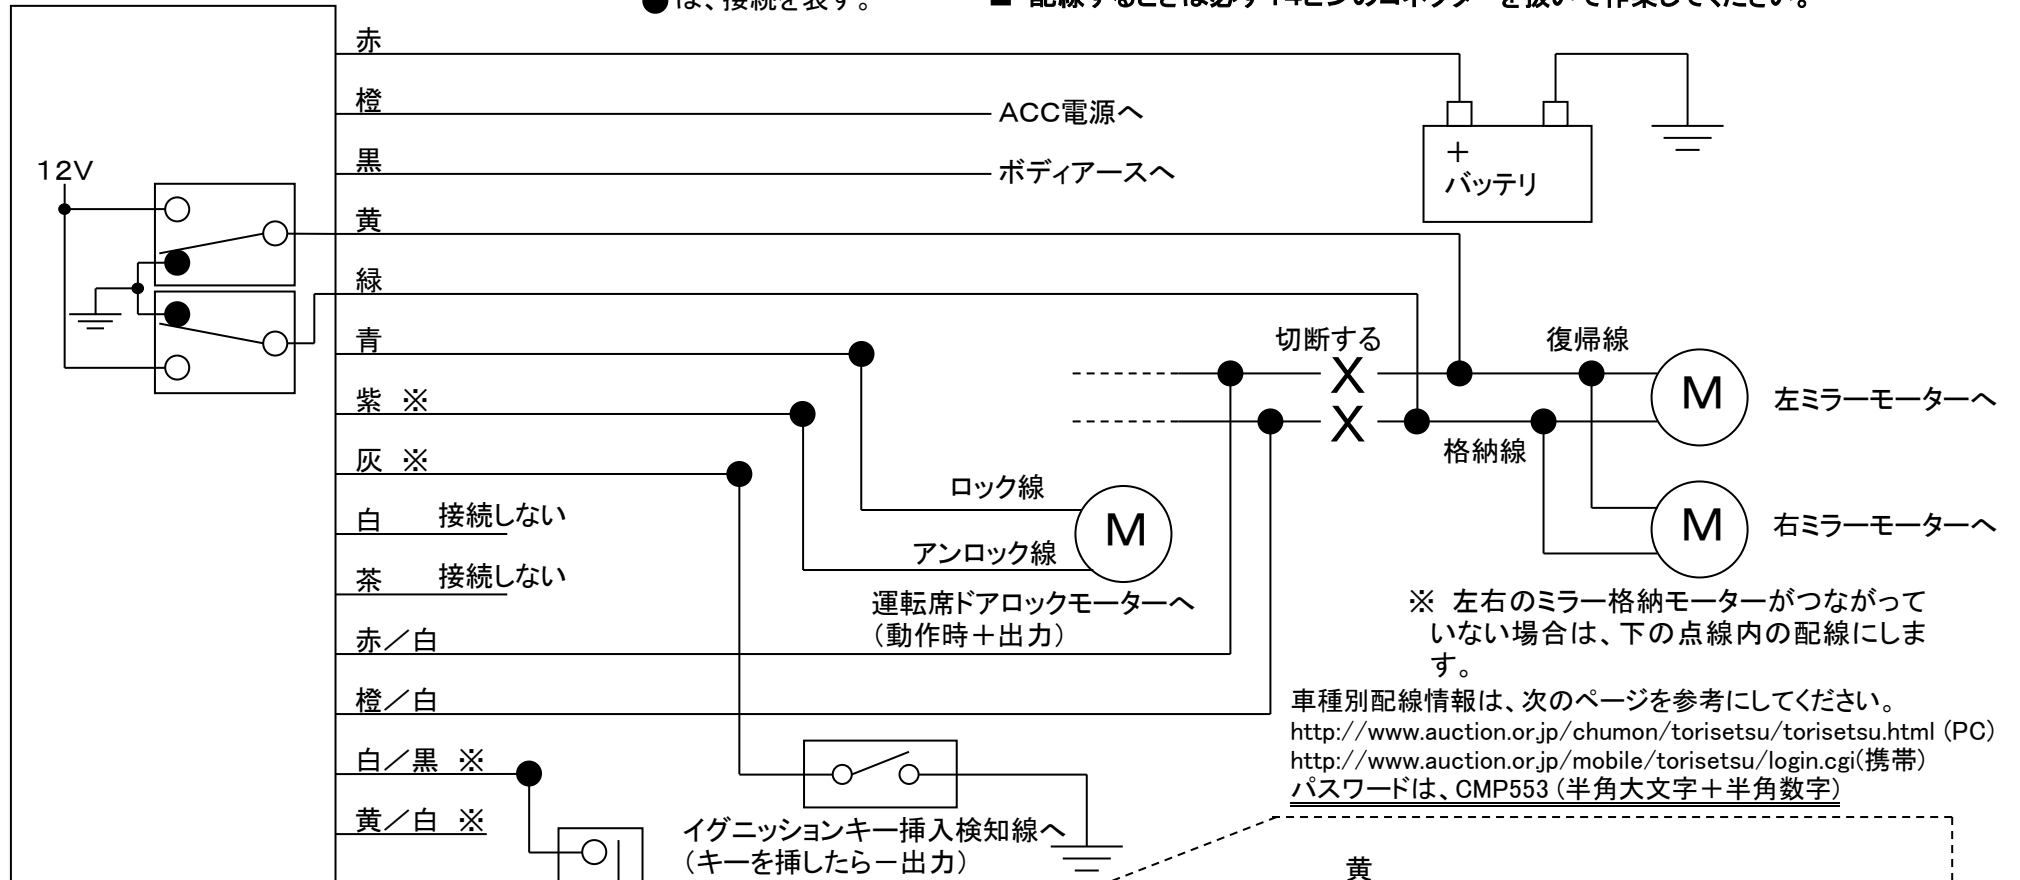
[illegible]は、接続を表す。

■ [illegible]

赤
橙
ACC電源へ
黒
ボディアースへ
12V
黄
緑
青
紫 ※
灰 ※
白 接続しない
茶 接続しない
赤／白
橙／白
白／黒 ※
黄／白 ※

＋
バッテリ

切断する
復帰線
M
左ミラーモーターへ
格納線
M
右ミラーモーターへ

ロック線
M
アンロック線
運転席ドアロックモーターへ
（動作時＋出力）

※ 左右のミラー格納モーターがつながっていない場合は、下の点線内の配線にします。

車種別配線情報は、次のページを参考にしてください。
http://www.auction.or.jp/chumon/torisetsu/torisetsu.html (PC)
http://www.auction.or.jp/mobile/torisetsu/login.cgi(携帯)
パスワードは、CMP553 (半角大文字＋半角数字)

イグニッションキー挿入検知線へ
（キーを挿したら－出力）

黄